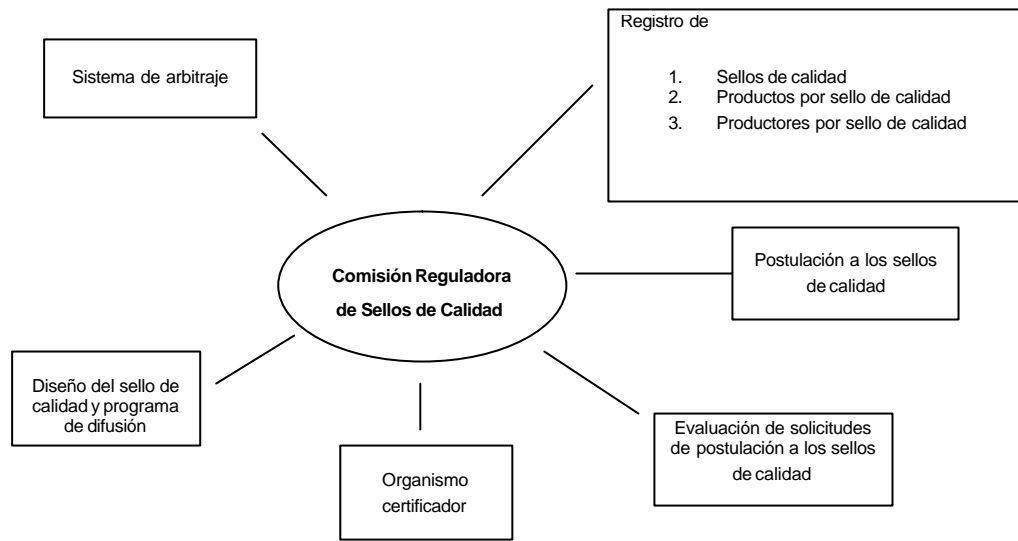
Sistema de arbitraje

Registro de

1. Sellos de calidad
2. Productos por sello de calidad
3. Productores por sello de calidad

Comisión Reguladora de Sellos de Calidad

Postulación a los sellos de calidad

Diseño del sello de calidad y programa de difusión

Organismo certificador

Evaluación de solicitudes de postulación a los sellos de calidad